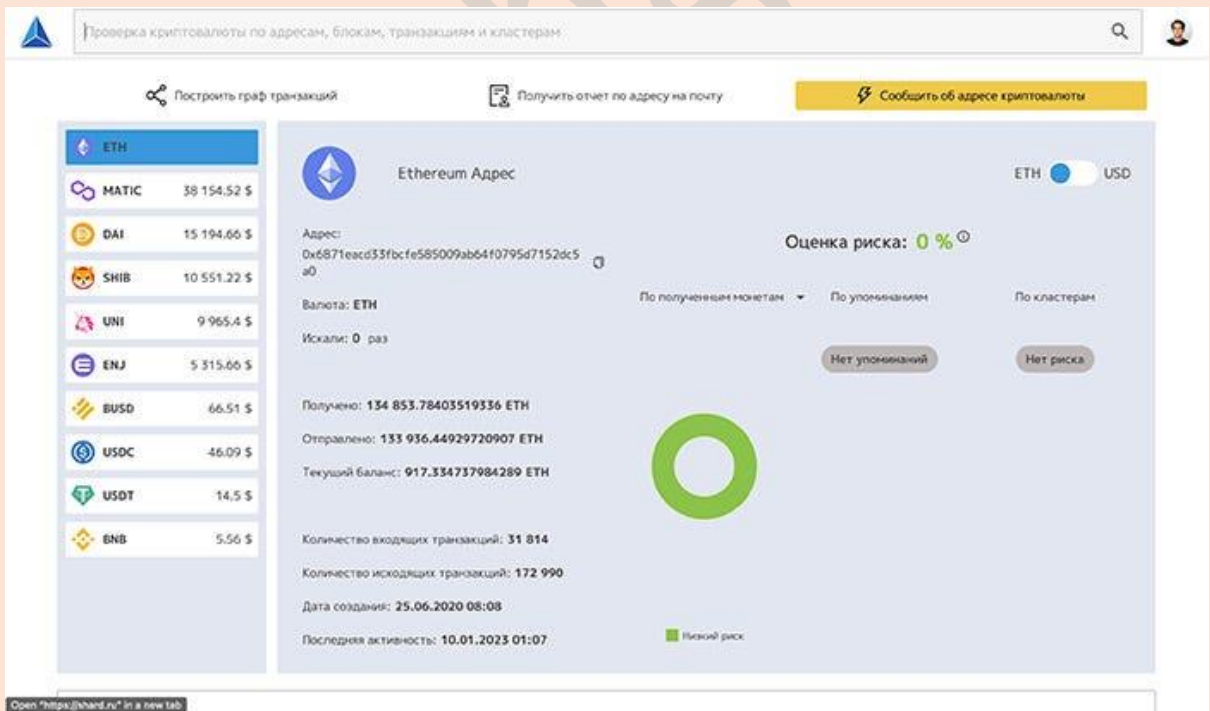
Проверка криптовалюты по адресам, блокам, транзакциям и кластерам

Построить граф транзакций

Получить отчет по адресу на почту

Сообщить об адресе криптовалюты

ETH

MATIC 38 154.52 $

DAI 15 194.66 $

SHIB 10 551.22 $

UNI 9 965.4 $

ENJ 5 315.66 $

BUSD 66.51 $

USDC 46.09 $

USDT 14.5 $

BNB 5.56 $

Ethereum Адрес

ETH USD

Адрес: 0x6871eacd33fbcfe585009ab64f0795d7152dc5a0

Оценка риска: 0 %

Валюта: ETH

По полученным монетам

По упоминаниям

По кластерам

Искали: 0 раз

Нет упоминаний

Нет риска

Получено: 134 853.78403519336 ETH

Отправлено: 133 936.44929720907 ETH

Текущий баланс: 917.334737984289 ETH

Количество входящих транзакций: 31 814

Количество исходящих транзакций: 172 990

Дата создания: 25.06.2020 08:08

Последняя активность: 10.01.2023 01:07

Низкий риск

Open "https://shard.ru" in a new tab